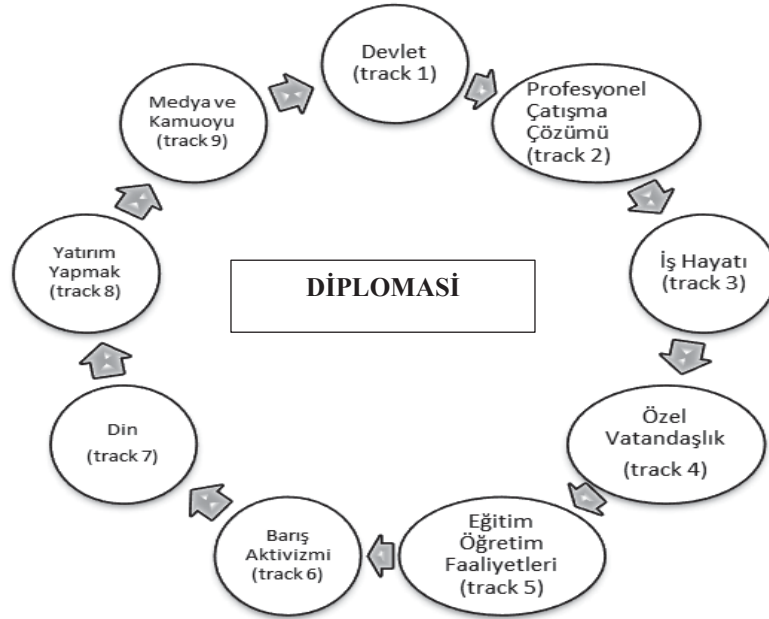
Devlet
(track 1)

Profesyonel
Çatışma
Çözümü
(track 2)

İş Hayatı
(track 3)

Özel
Vatandaşlık
(track 4)

Eğitim
Öğretim
Faaliyetleri
(track 5)

Barış
Aktivizmi
(track 6)

Din
(track 7)

Yatırım
Yapmak
(track 8)

Medya ve
Kamuoyu
(track 9)

DİPLOMASİ